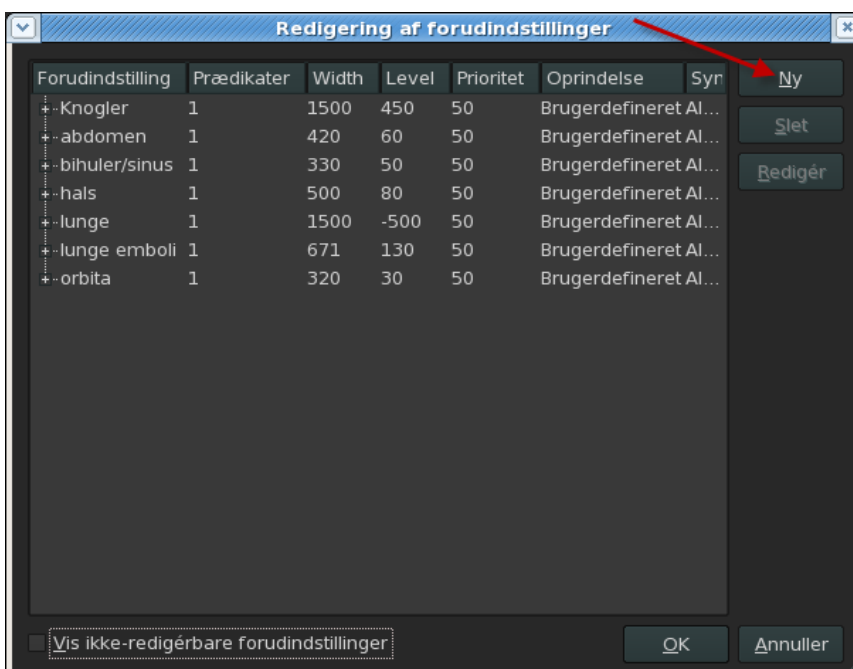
Redigering af forudindstillinger

| Forudindstilling | Prædikater | Width | Level | Prioritet | Oprindelse | Syn |
|---|---|---|---|---|---|---|
| Knogler | 1 | 1500 | 450 | 50 | Brugerdefineret Al... | |
| abdomen | 1 | 420 | 60 | 50 | Brugerdefineret Al... | |
| bihuler/sinus | 1 | 330 | 50 | 50 | Brugerdefineret Al... | |
| hals | 1 | 500 | 80 | 50 | Brugerdefineret Al... | |
| lunge | 1 | 1500 | -500 | 50 | Brugerdefineret Al... | |
| lunge emboli | 1 | 671 | 130 | 50 | Brugerdefineret Al... | |
| orbita | 1 | 320 | 30 | 50 | Brugerdefineret Al... | |

Ny
Slet
Redigér

Vis ikke-redigérbare forudindstillinger

OK
Annuller